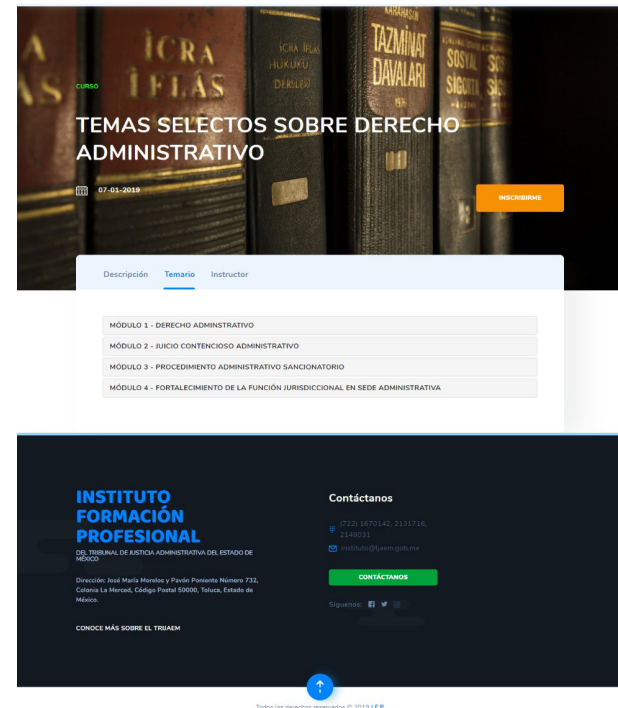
İCRA İFLAS

İCRA İFLAS HUKUKU DERSLERİ

KARAHASAN TAZMİNAT DAVALARI

SOSYAL SİGORTA

SOSYAL SİGORTA

CURSO

TEMAS SELECTOS SOBRE DERECHO ADMINISTRATIVO

07-01-2019

INSCRIBIRME

Descripción Temario Instructor

MÓDULO 1 - DERECHO ADMNISTRATIVO

MÓDULO 2 - JUICIO CONTENCIOSO ADMINISTRATIVO

MÓDULO 3 - PROCEDIMIENTO ADMINISTRATIVO SANCIONATORIO

MÓDULO 4 - FORTALECIMIENTO DE LA FUNCIÓN JURISDICCIONAL EN SEDE ADMINISTRATIVA

INSTITUTO FORMACIÓN PROFESIONAL

DEL TRIBUNAL DE JUSTICIA ADMINISTRATIVA DEL ESTADO DE MÉXICO

Dirección: José María Morelos y Pavón Poniente Número 732, Colonia La Merced, Código Postal 50000, Toluca, Estado de México.

CONOCE MÁS SOBRE EL TRIJAEM

Contáctanos

(722) 1670142, 2131716, 2149031

instituto@tjaem.gob.mx

CONTÁCTANOS

Síguenos:

Todos los derechos reservados © 2019 I.F.P.